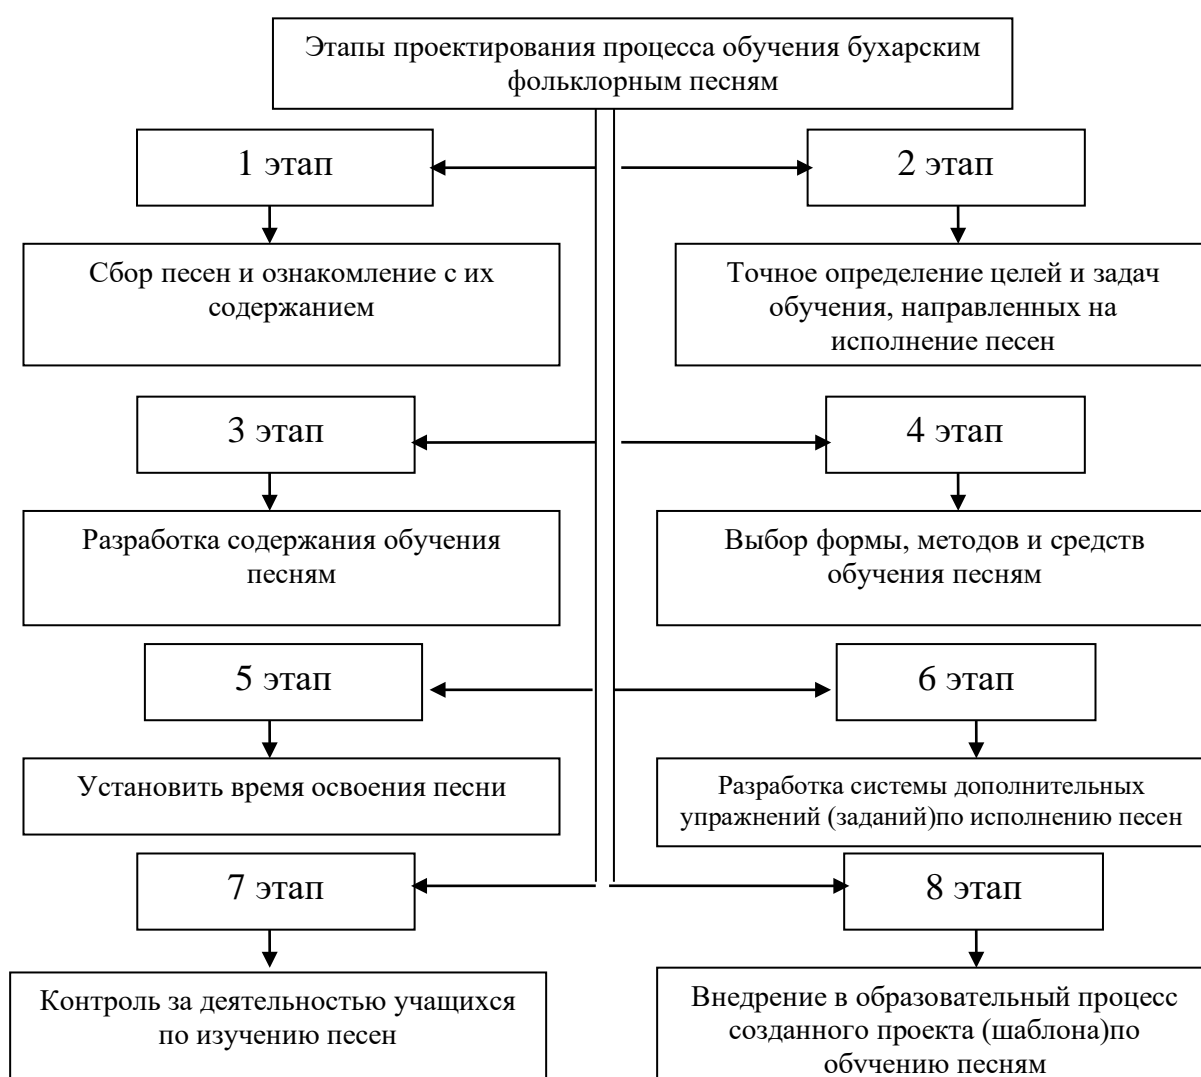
Этапы проектирования процесса обучения бухарским фольклорным песням

1 этап

2 этап

Сбор песен и ознакомление с их содержанием

Точное определение целей и задач обучения, направленных на исполнение песен

3 этап

4 этап

Разработка содержания обучения песням

Выбор формы, методов и средств обучения песням

5 этап

6 этап

Установить время освоения песни

Разработка системы дополнительных упражнений (заданий)по исполнению песен

7 этап

8 этап

Контроль за деятельностью учащихся по изучению песен

Внедрение в образовательный процесс созданного проекта (шаблона)по обучению песням